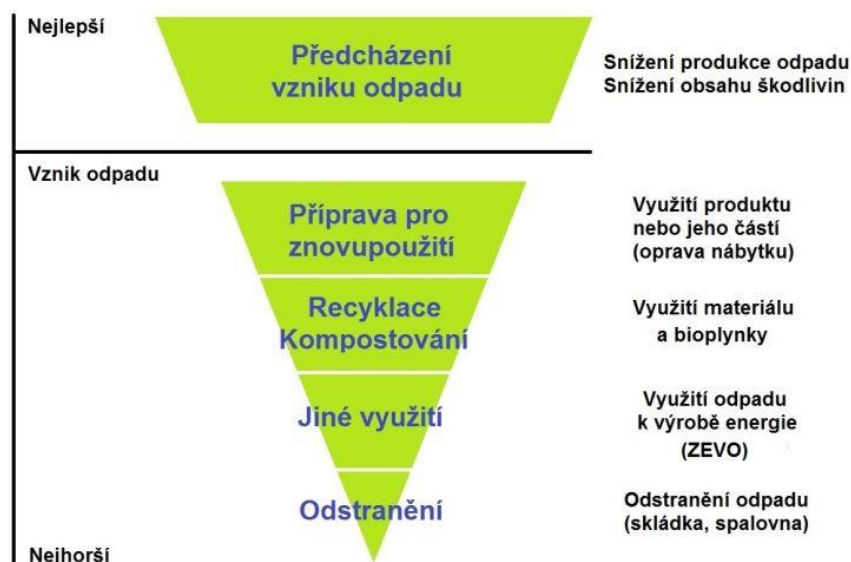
Nejlepší

Předcházení vzniku odpadu

Snížení produkce odpadu
Snížení obsahu škodlivin

Vznik odpadu

Příprava pro znovupoužití

Využití produktu nebo jeho částí (oprava nábytku)

Recyklace
Kompostování

Využití materiálu a bioplynky

Jiné využití

Využití odpadu k výrobě energie (ZEVO)

Odstranění

Odstranění odpadu (skládka, spalovna)

Nejhorší